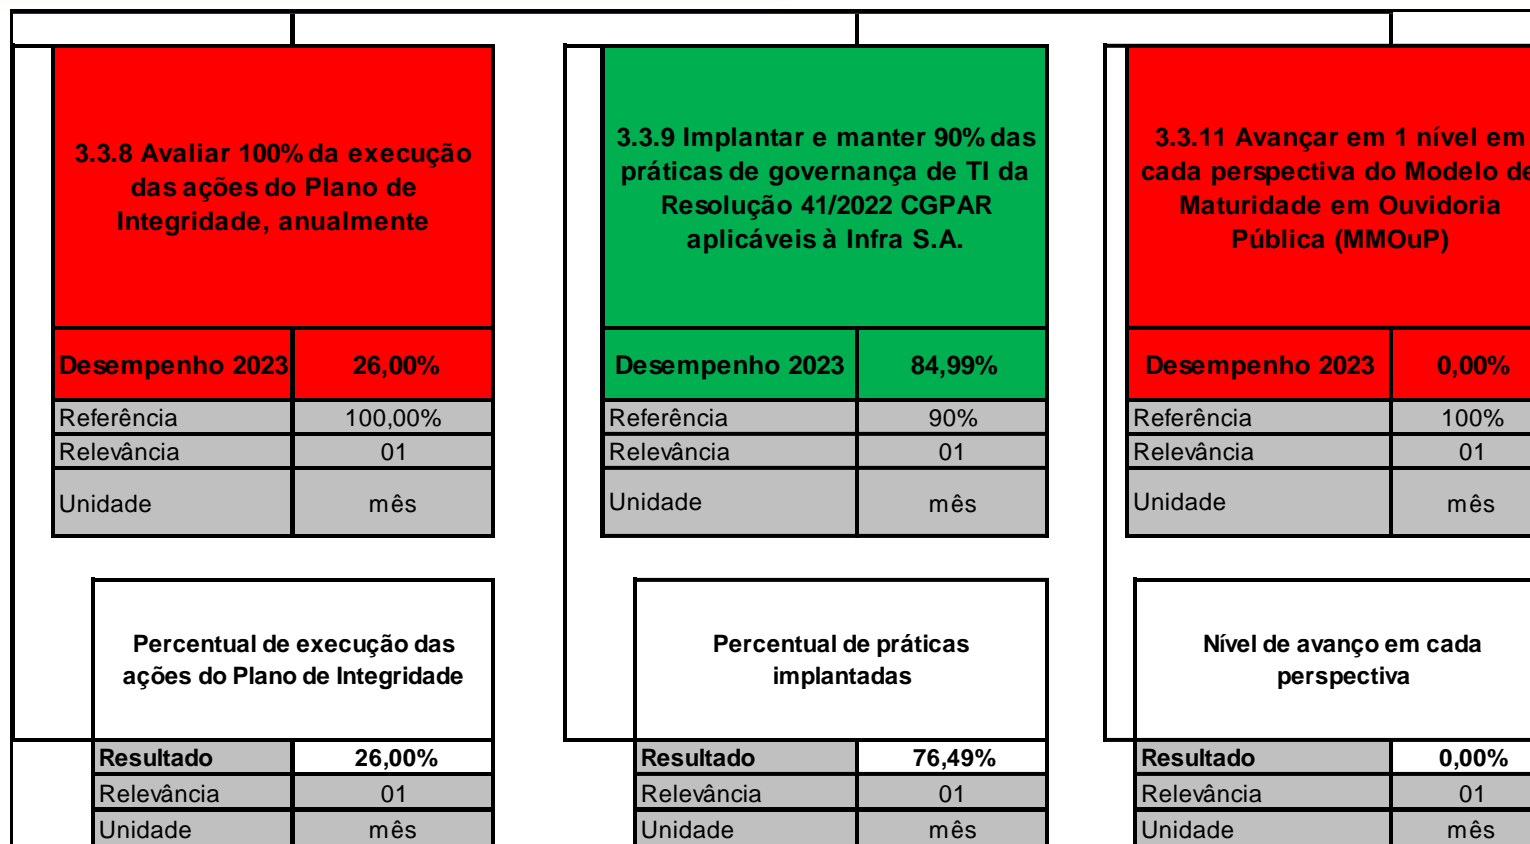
3.3.8 Avaliar 100% da execução das ações do Plano de Integridade, anualmente

| Desempenho 2023 | 26,00% |
|---|---|
| Referência | 100,00% |
| Relevância | 01 |
| Unidade | mês |

Percentual de execução das ações do Plano de Integridade

| Resultado | 26,00% |
|---|---|
| Relevância | 01 |
| Unidade | mês |

3.3.9 Implantar e manter 90% das práticas de governança de TI da Resolução 41/2022 CGPAR aplicáveis à Infra S.A.

| Desempenho 2023 | 84,99% |
|---|---|
| Referência | 90% |
| Relevância | 01 |
| Unidade | mês |

Percentual de práticas implantadas

| Resultado | 76,49% |
|---|---|
| Relevância | 01 |
| Unidade | mês |

3.3.11 Avançar em 1 nível em cada perspectiva do Modelo de Maturidade em Ouvidoria Pública (MMOuP)

| Desempenho 2023 | 0,00% |
|---|---|
| Referência | 100% |
| Relevância | 01 |
| Unidade | mês |

Nível de avanço em cada perspectiva

| Resultado | 0,00% |
|---|---|
| Relevância | 01 |
| Unidade | mês |